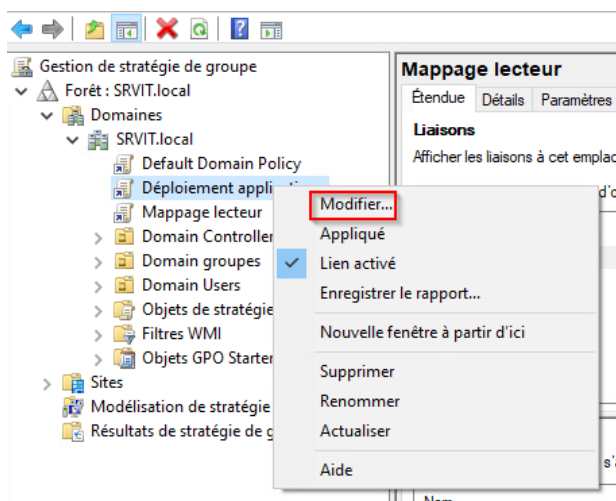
Gestion de stratégie de groupe
Forêt : SRVIT.local
Domaines
SRVIT.local
Default Domain Policy
Déploiement applic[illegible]
Mappage lecteur
Domain Controller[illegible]
Domain groupes
Domain Users
Objets de stratégie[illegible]
Filtres WMI
Objets GPO Starter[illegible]
Sites
Modélisation de stratégie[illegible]
Résultats de stratégie de g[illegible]

Mappage lecteur
Étendue | Détails | Paramètres
Liaisons
Afficher les liaisons à cet emplac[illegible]

Modifier...
Appliqué
Lien activé
Enregistrer le rapport...
Nouvelle fenêtre à partir d'ici
Supprimer
Renommer
Actualiser
Aide